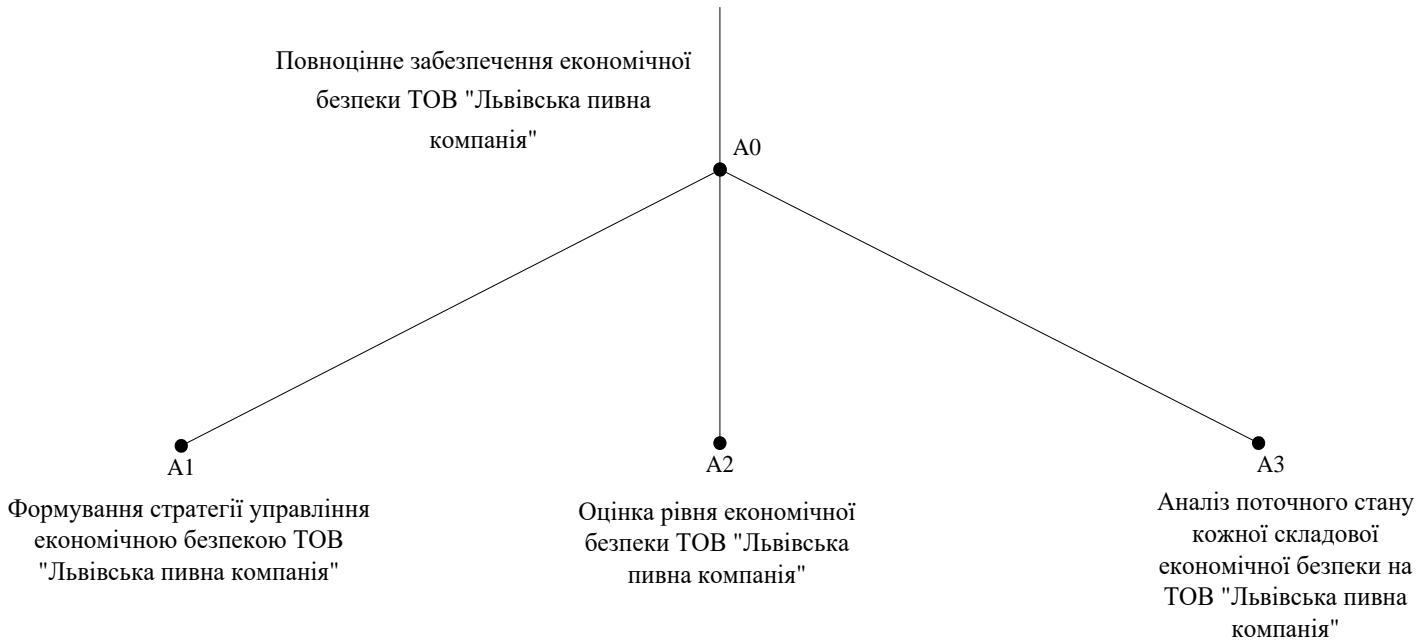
Повноцінне забезпечення економічної безпеки ТОВ "Львівська пивна компанія"

A0

A1

Формування стратегії управління економічною безпекою ТОВ "Львівська пивна компанія"

A2

Оцінка рівня економічної безпеки ТОВ "Львівська пивна компанія"

A3

Аналіз поточного стану кожної складової економічної безпеки на ТОВ "Львівська пивна компанія"